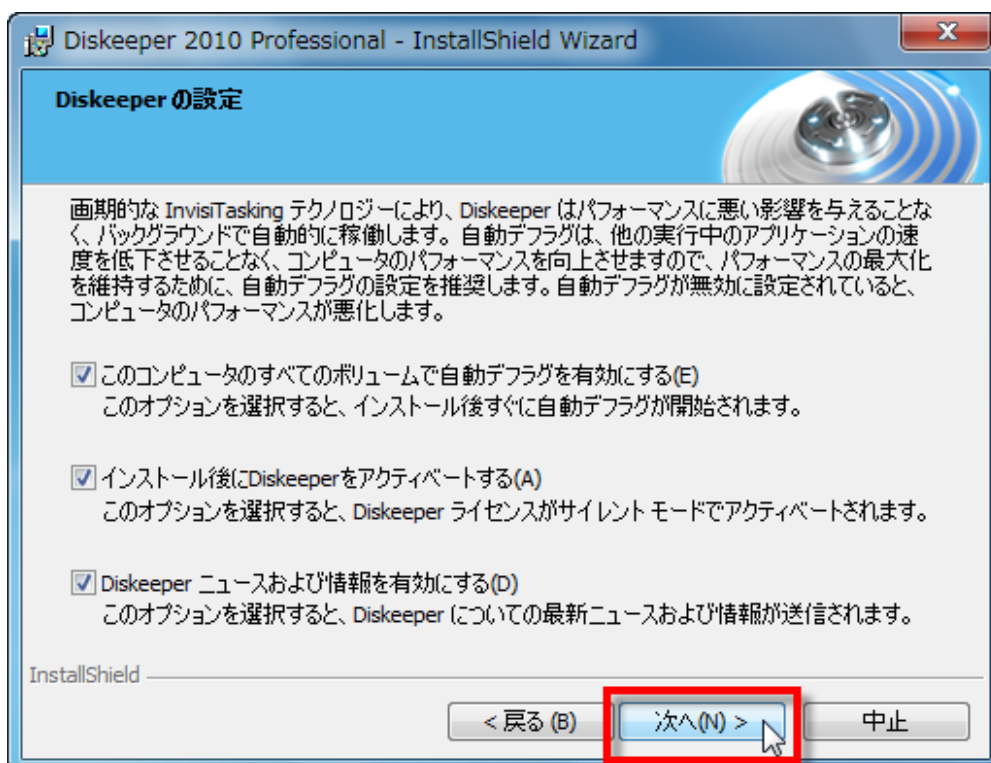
Diskeeper 2010 Professional - InstallShield Wizard

Diskeeper の設定

画期的な InvisiTasking テクノロジーにより、Diskeeper はパフォーマンスに悪い影響を与えることなく、バックグラウンドで自動的に稼働します。自動デフラグは、他の実行中のアプリケーションの速度を低下させることなく、コンピュータのパフォーマンスを向上させますので、パフォーマンスの最大化を維持するために、自動デフラグの設定を推奨します。自動デフラグが無効に設定されていると、コンピュータのパフォーマンスが悪化します。

☑ このコンピュータのすべてのボリュームで自動デフラグを有効にする(E)
このオプションを選択すると、インストール後すぐに自動デフラグが開始されます。

☑ インストール後にDiskeeperをアクティベートする(A)
このオプションを選択すると、Diskeeper ライセンスがサイレント モードでアクティベートされます。

☑ Diskeeper ニュースおよび情報を有効にする(D)
このオプションを選択すると、Diskeeper についての最新ニュースおよび情報が送信されます。

InstallShield

< 戻る (B)
次へ(N) >
中止